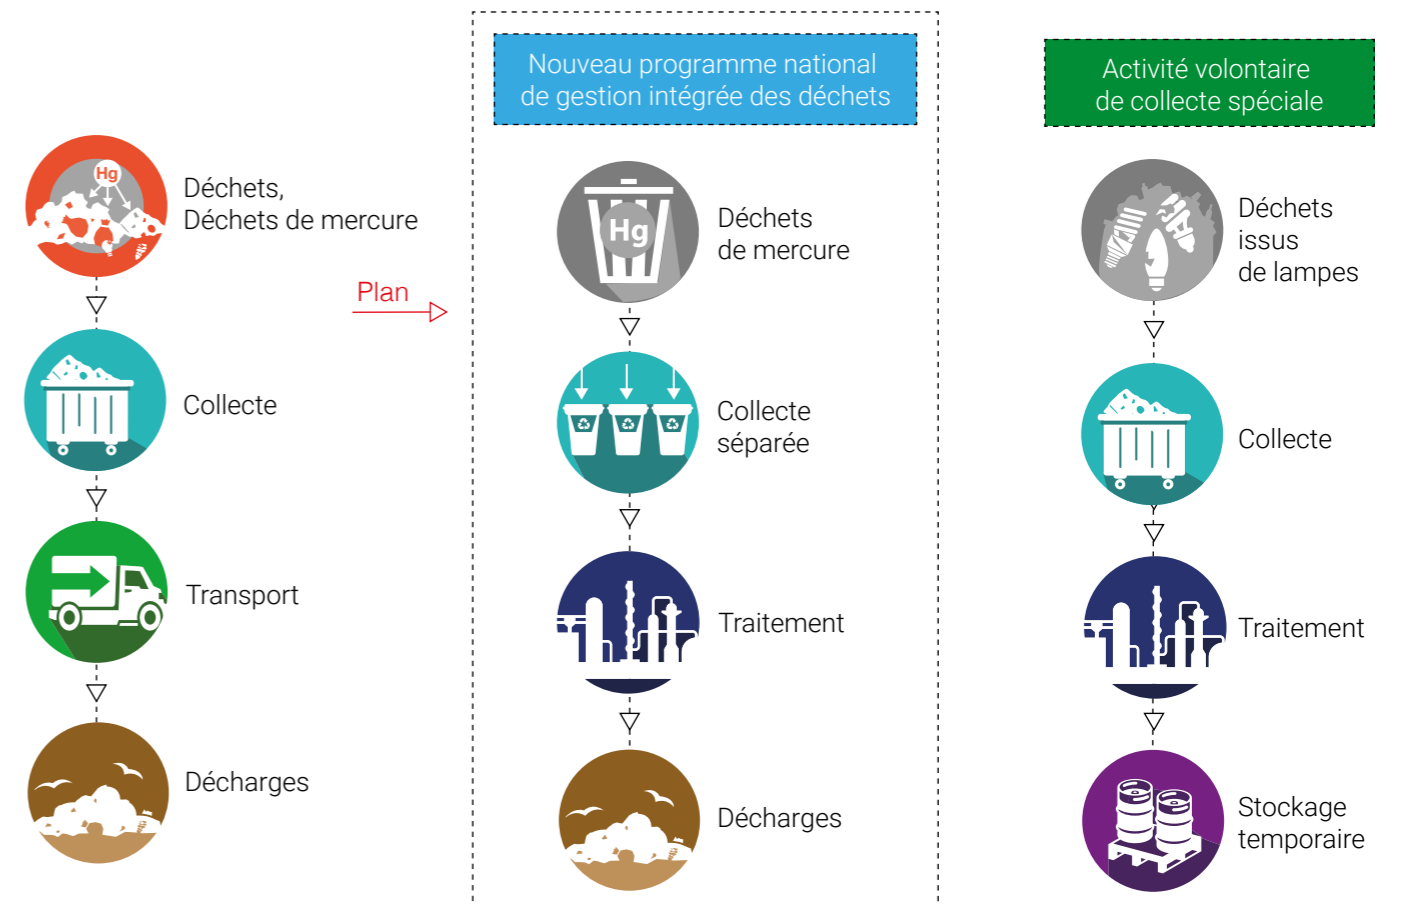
Hg
Déchets, Déchets de mercure

Collecte

Transport

Décharges

Plan

Nouveau programme national de gestion intégrée des déchets

Hg
Déchets de mercure

Collecte séparée

Traitement

Décharges

Activité volontaire de collecte spéciale

Déchets issus de lampes

Collecte

Traitement

Stockage temporaire